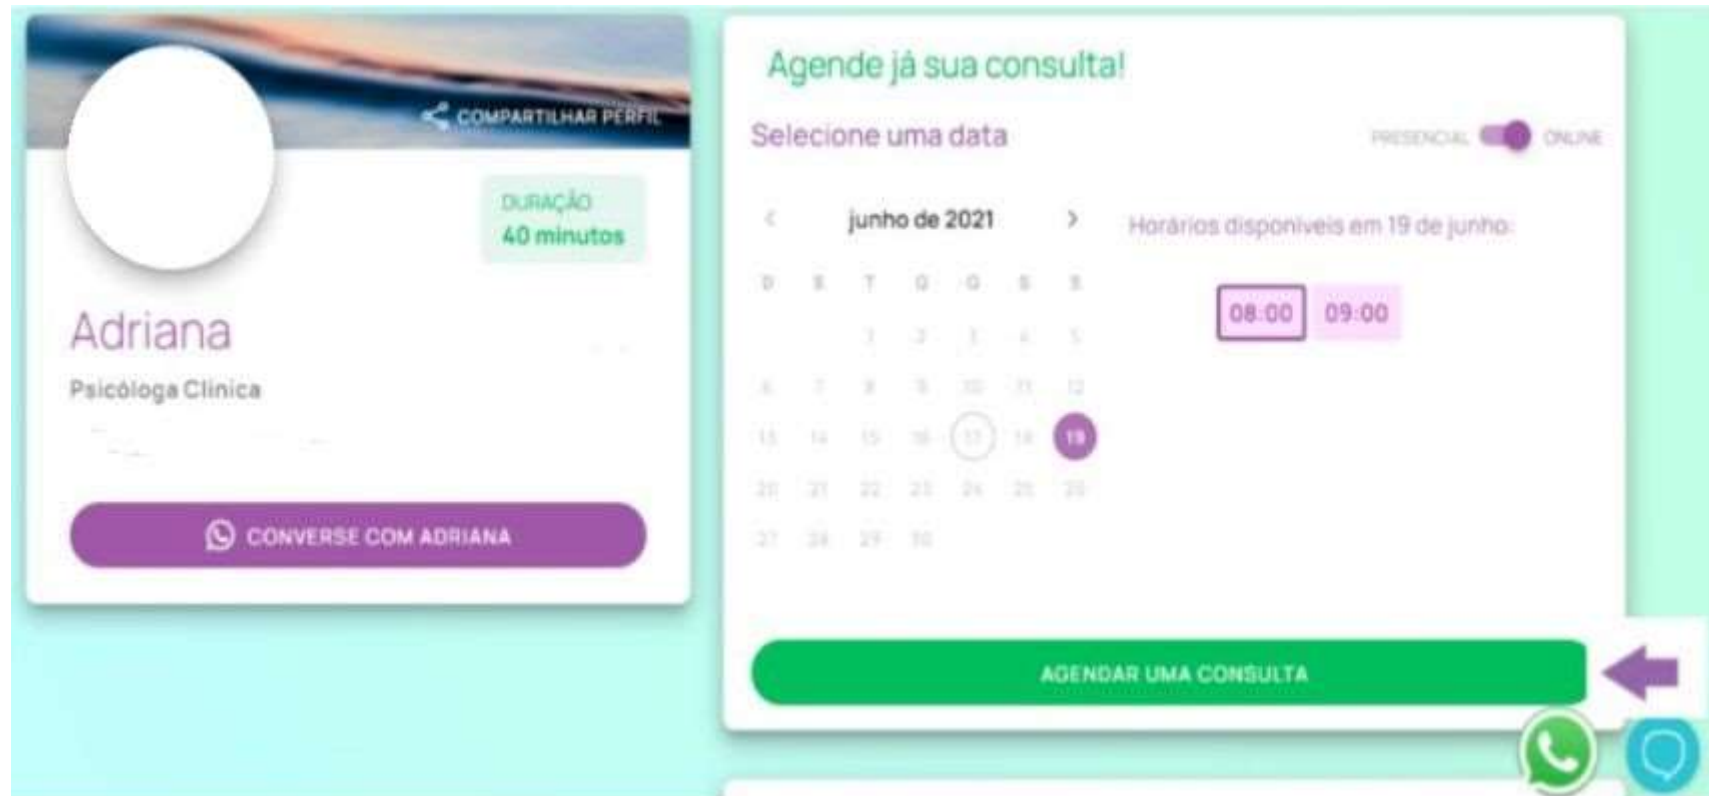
COMPARTILHAR PERFIL

DURAÇÃO
40 minutos

Adriana

Psicóloga Clínica

CONVERSE COM ADRIANA

Agende já sua consulta!

Selecione uma data

PRESENCIAL ONLINE

junho de 2021

| D | S | T | Q | Q | S | S |
|---|---|---|---|---|---|---|
| | | 1 | 2 | 3 | 4 | 5 |
| 6 | 7 | 8 | 9 | 10 | 11 | 12 |
| 13 | 14 | 15 | 16 | 17 | 18 | 19 |
| 20 | 21 | 22 | 23 | 24 | 25 | 26 |
| 27 | 28 | 29 | 30 | | | |

Horários disponíveis em 19 de junho:

08:00 09:00

AGENDAR UMA CONSULTA